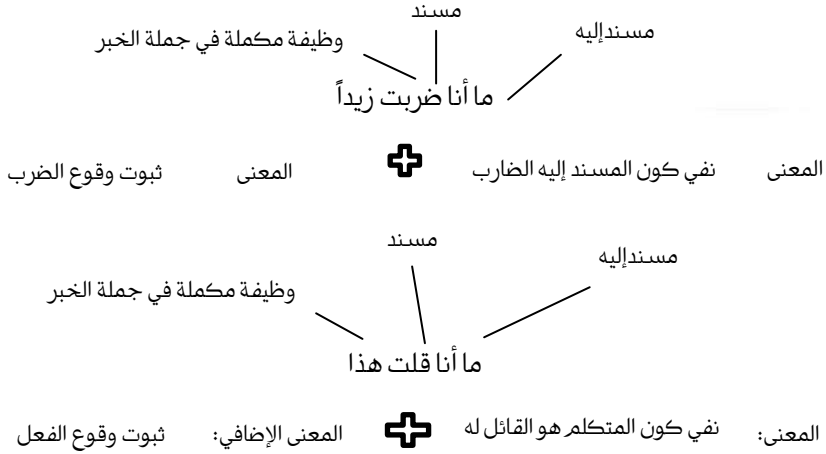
مسند
مسندإليه
وظيفة مكملة في جملة الخبر
ما أنا ضربت زيداً

المعنى نفي كون المسند إليه الضارب المعنى ثبوت وقوع الضرب

مسند
مسندإليه
وظيفة مكملة في جملة الخبر
ما أنا قلت هذا

المعنى: نفي كون المتكلم هو القائل له المعنى الإضافي: ثبوت وقوع الفعل